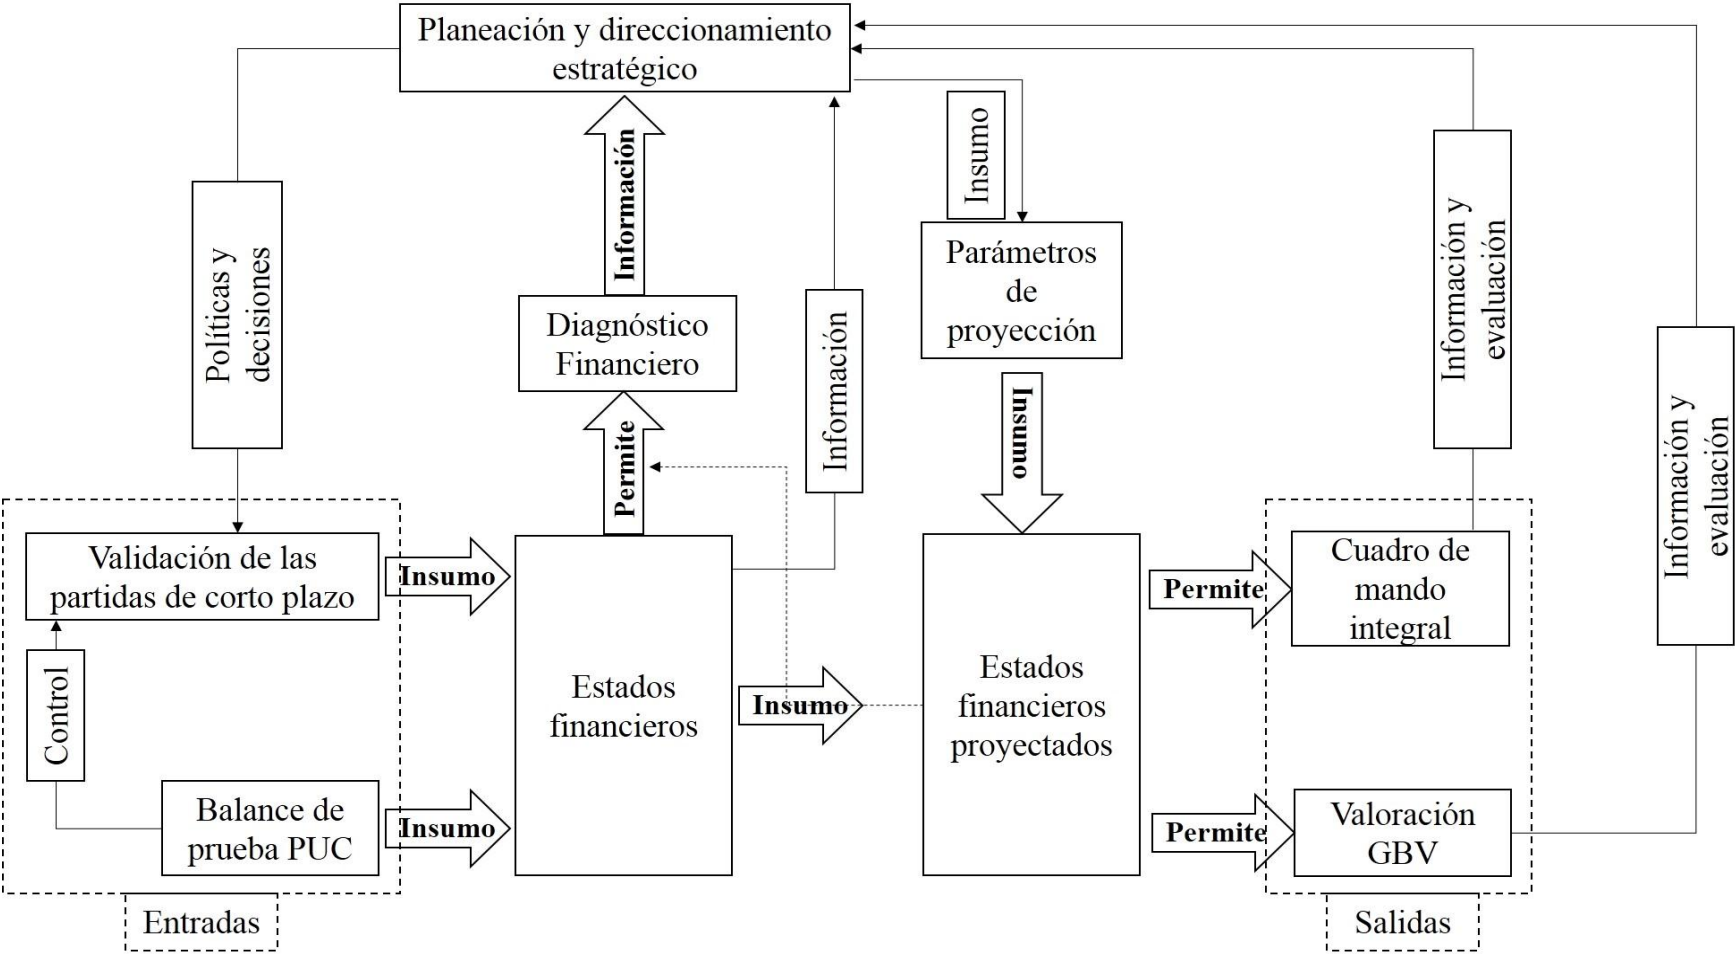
Planeación y direccionamiento estratégico

Políticas y decisiones

Información

Diagnóstico Financiero

Permite

Información

Insumo

Parámetros de proyección

Insumo

Información y evaluación

Información y evaluación

Validación de las partidas de corto plazo

Insumo

Control

Balance de prueba PUC

Insumo

Estados financieros

Insumo

Estados financieros proyectados

Permite

Cuadro de mando integral

Permite

Valoración GBV

Entradas

Salidas